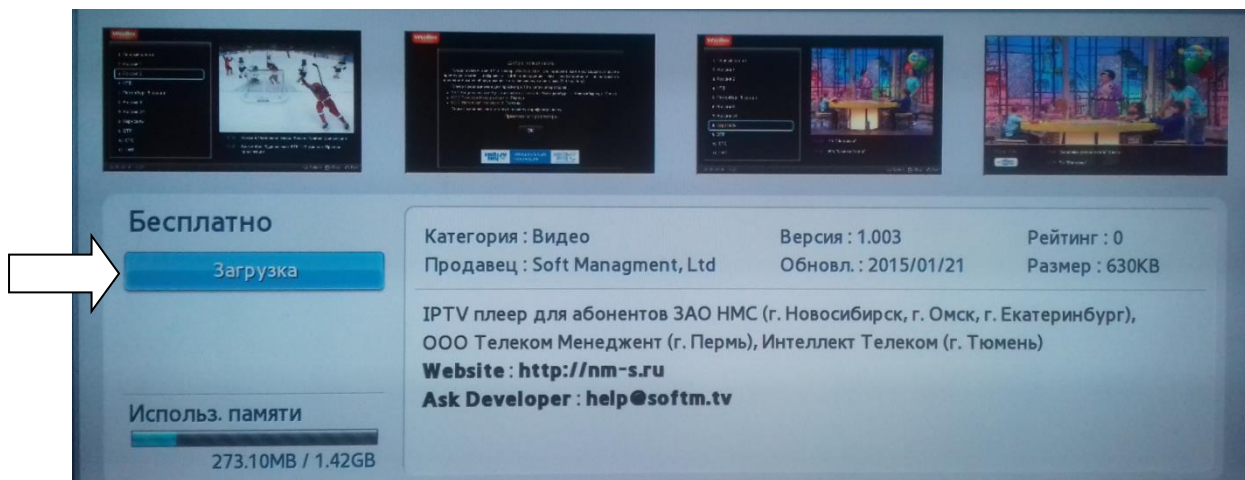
Бесплатно

Загрузка

Использ. памяти

273.10MB / 1.42GB

Категория : Видео

Версия : 1.003

Рейтинг : 0

Продавец : Soft Managment, Ltd

Обновл. : 2015/01/21

Размер : 630KB

IPTV плеер для абонентов ЗАО НМС (г. Новосибирск, г. Омск, г. Екатеринбург), ООО Телеком Менеджент (г. Пермь), Интеллект Телеком (г. Тюмень)

Website : http://nm-s.ru

Ask Developer : help@softm.tv